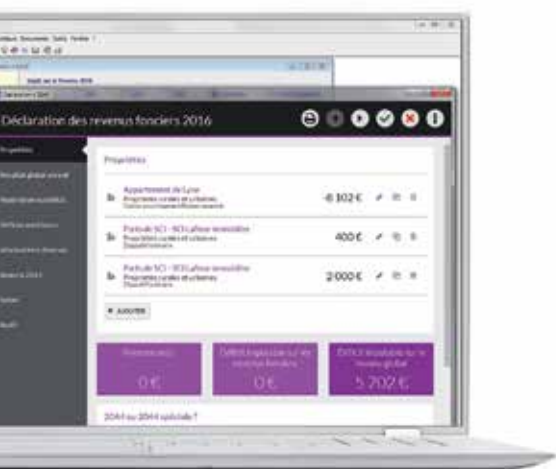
Déclaration des revenus fonciers 2016

Propriétés

Propriétés

Appartement de Lyon
Propriétés rurales et urbaines

-8 102 €

Part de SCI - SCI Lafleur immobilier
Propriétés rurales et urbaines

400 €

Part de SCI - SCI Lafleur immobilier
Propriétés rurales et urbaines

2 000 €

+ AJOUTER

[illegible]
0 €

Déficit imputable sur les revenus fonciers
0 €

Déficit imputable sur le revenu global
5 702 €

2044 ou 2044 spéciale ?